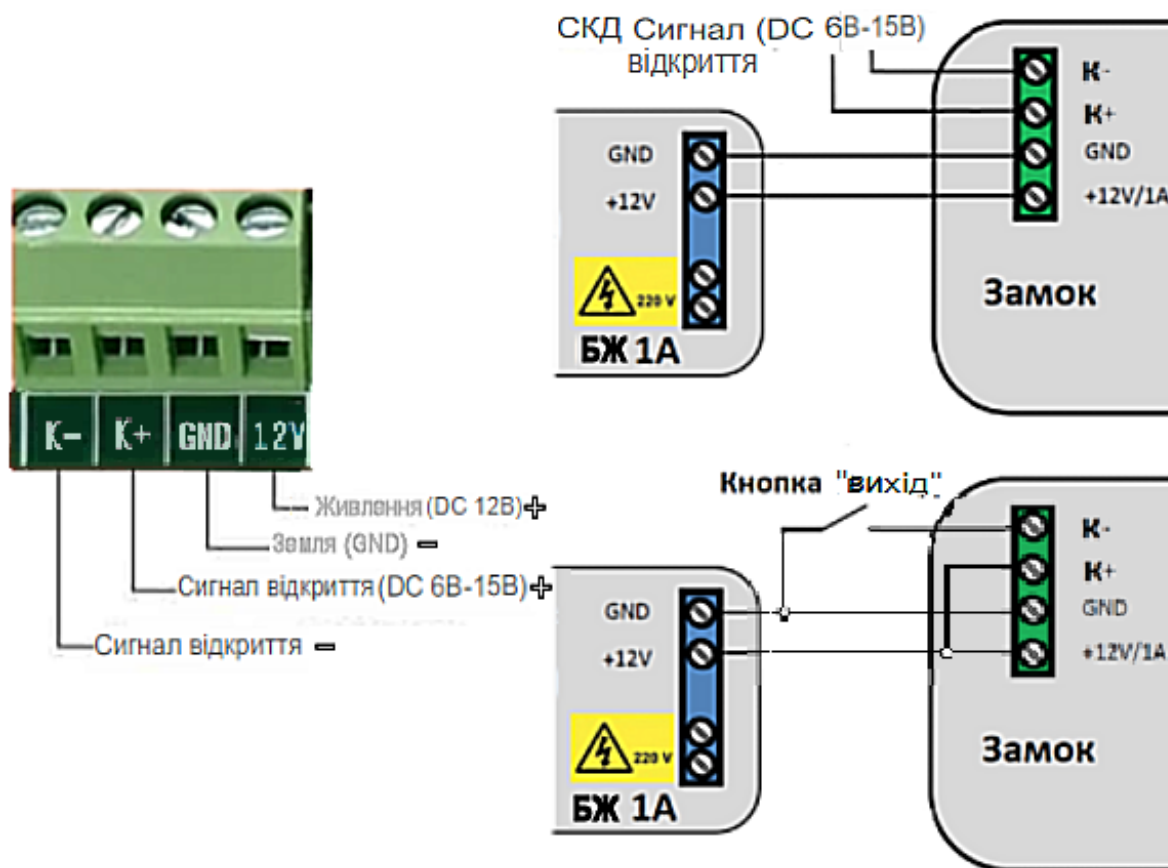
СКД Сигнал (DC 6В-15В)
відкриття

GND
+12V
220 V
БЖ 1А

К-
К+
GND
+12V/1A
Замок

K- K+ GND 12V

Живлення (DC 12В) +
Земля (GND) –
Сигнал відкриття (DC 6В-15В) +
Сигнал відкриття –

Кнопка "вихід"

GND
+12V
220 V
БЖ 1А

К-
К+
GND
+12V/1A
Замок